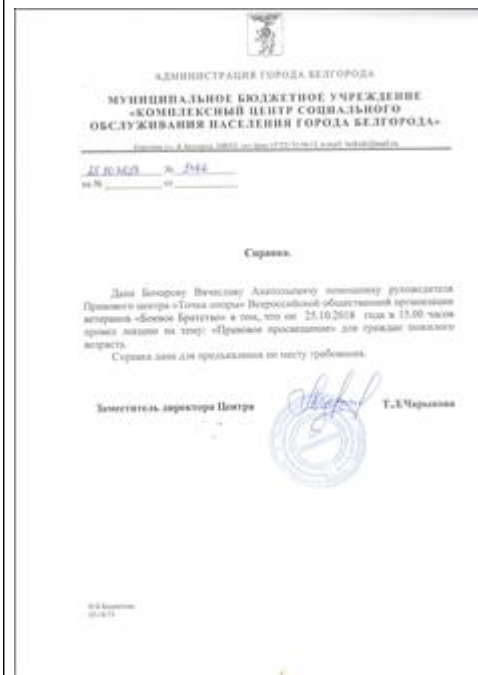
АДМИНИСТРАЦИЯ ГОРОДА БЕЛГОРОДА

МУНИЦИПАЛЬНОЕ БЮДЖЕТНОЕ УЧРЕЖДЕНИЕ «КОМПЛЕКСНЫЙ ЦЕНТР СОЦИАЛЬНОГО ОБСЛУЖИВАНИЯ НАСЕЛЕНИЯ ГОРОДА БЕЛГОРОДА»

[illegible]

25.10.2018 № 5ЧЧ
на № ________ от ________

Справка.

Дана Бочарову Вячеславу Анатольевичу помощнику руководителя Правового центра «Точка опоры» Всероссийской общественной организации ветеранов «Боевое Братство» в том, что он 25.10.2018 года в 15.00 часов провел лекцию на тему: «Правовое просвещение» для граждан пожилого возраста.

Справка дана для предъявления по месту требования.

Заместитель директора Центра Т.Л.Чернышова

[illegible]
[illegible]